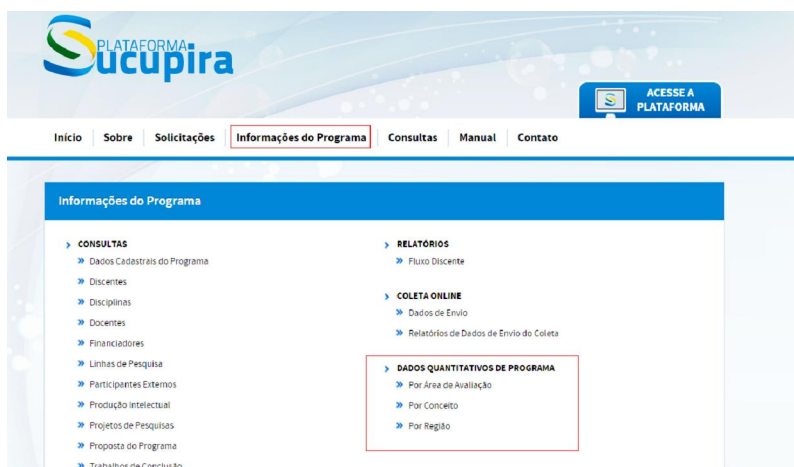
PLATAFORMA
Sucupira

ACESSE A PLATAFORMA

Início | Sobre | Solicitações | Informações do Programa | Consultas | Manual | Contato

Informações do Programa

CONSULTAS
Dados Cadastrais do Programa
Discentes
Disciplinas
Docentes
Financiadores
Linhas de Pesquisa
Participantes Externos
Produção Intelectual
Projetos de Pesquisas
Proposta do Programa
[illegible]

RELATÓRIOS
Fluxo Discente

COLETA ONLINE
Dados de Envio
Relatórios de Dados de Envio do Coleta

DADOS QUANTITATIVOS DE PROGRAMA
Por Área de Avaliação
Por Conceito
Por Região